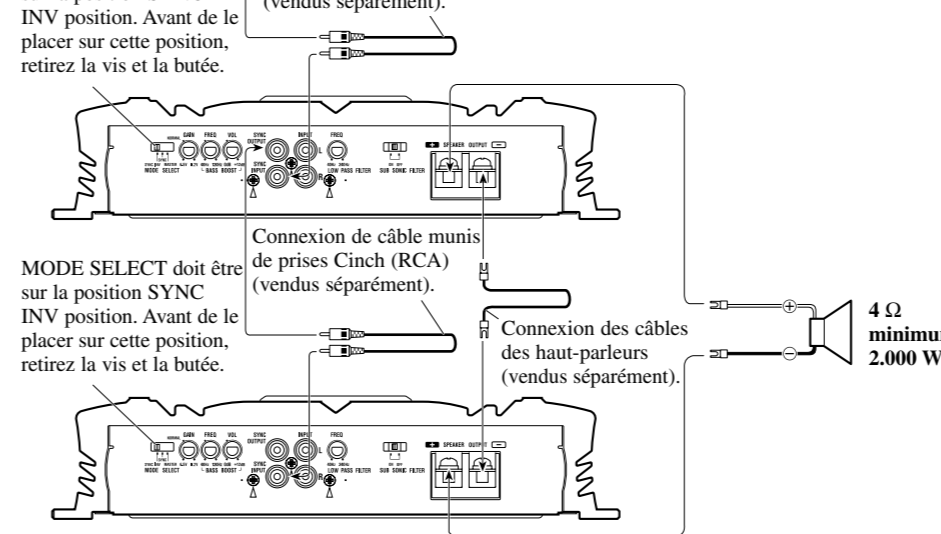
INV position. Avant de le placer sur cette position, retirez la vis et la butée.

(vendus séparément).

GAIN FREQ VOL SYNC OUTPUT INPUT FREQ
MODE SELECT BASS BOOST SYNC INPUT L R LOW PASS FILTER SUB SONIC FILTER
SPEAKER OUTPUT

Connexion de câble munis de prises Cinch (RCA) (vendus séparément).

MODE SELECT doit être sur la position SYNC INV position. Avant de le placer sur cette position, retirez la vis et la butée.

Connexion des câbles des haut-parleurs (vendus séparément).

4 Ω minimum 2.000 W

GAIN FREQ VOL SYNC OUTPUT INPUT FREQ
MODE SELECT BASS BOOST SYNC INPUT L R LOW PASS FILTER SUB SONIC FILTER
SPEAKER OUTPUT